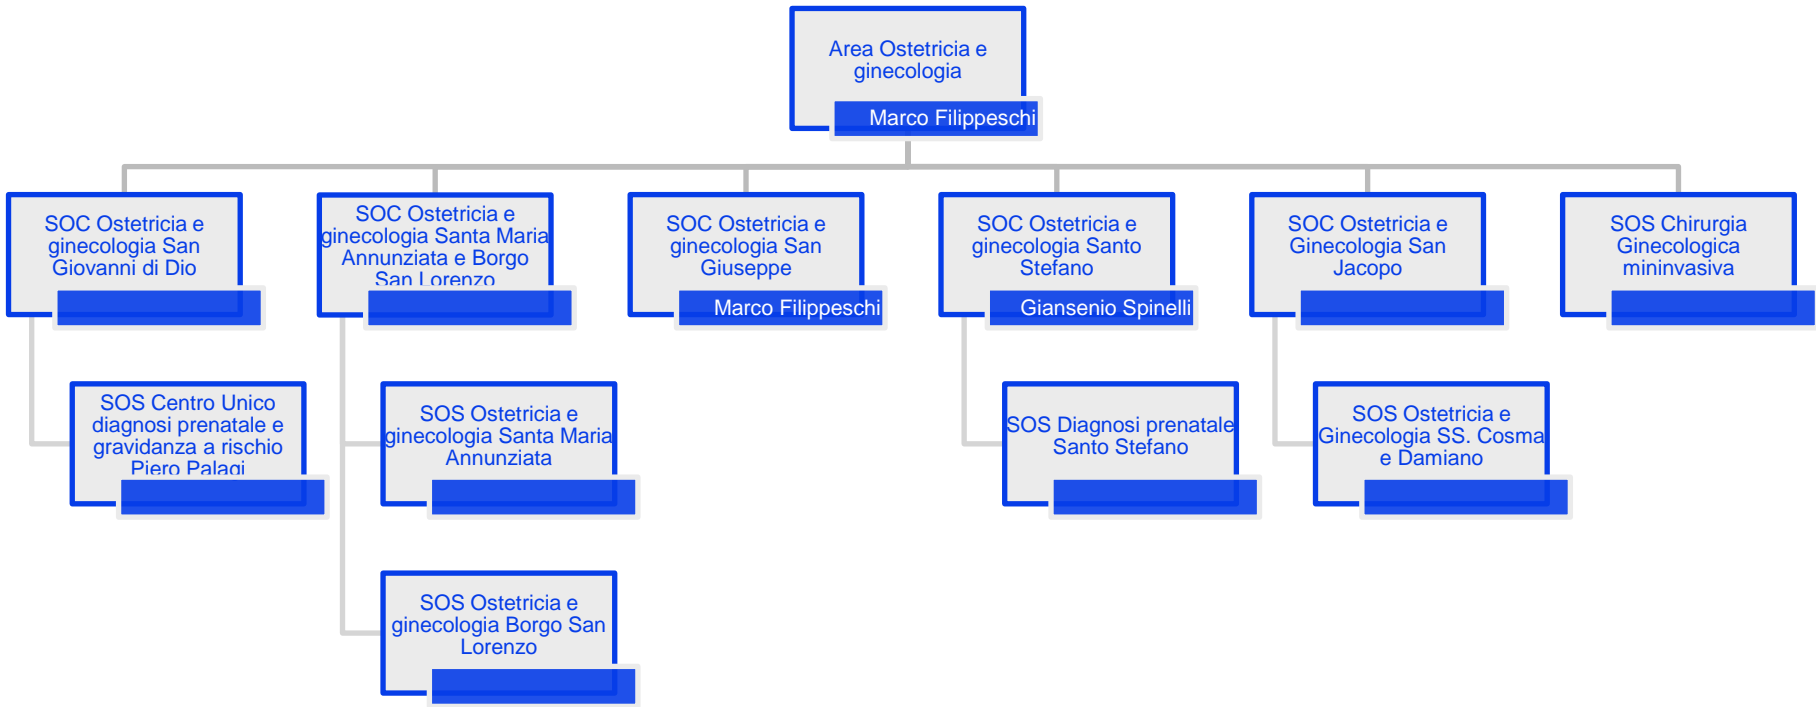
Area Ostetricia e ginecologia
Marco Filippeschi

SOC Ostetricia e ginecologia San Giovanni di Dio

SOS Centro Unico diagnosi prenatale e gravidanza a rischio Piero Palagi

SOC Ostetricia e ginecologia Santa Maria Annunziata e Borgo San Lorenzo

SOS Ostetricia e ginecologia Santa Maria Annunziata

SOS Ostetricia e ginecologia Borgo San Lorenzo

SOC Ostetricia e ginecologia San Giuseppe
Marco Filippeschi

SOC Ostetricia e ginecologia Santo Stefano
Giansenio Spinelli

SOS Diagnosi prenatale Santo Stefano

SOC Ostetricia e Ginecologia San Jacopo

SOS Ostetricia e Ginecologia SS. Cosma e Damiano

SOS Chirurgia Ginecologica mininvasiva